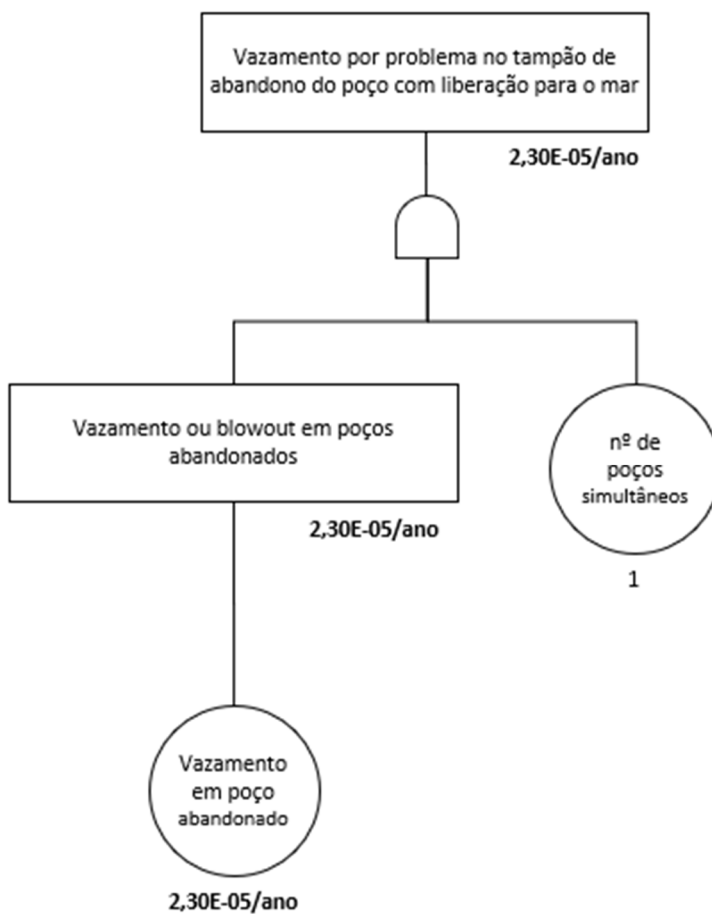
Vazamento por problema no tampão de abandono do poço com liberação para o mar

2,30E-05/ano

Vazamento ou blowout em poços abandonados

2,30E-05/ano

nº de poços simultâneos

1

Vazamento em poço abandonado

2,30E-05/ano